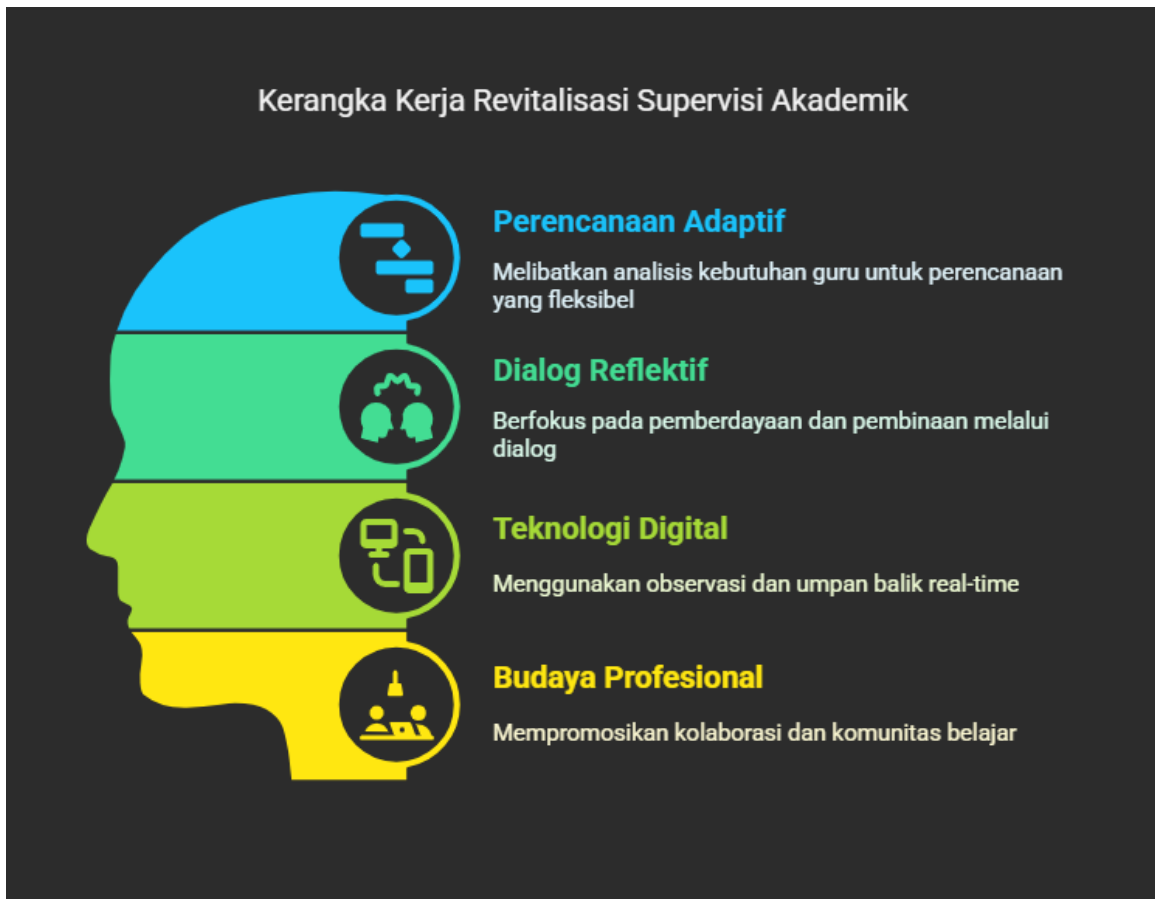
Kerangka Kerja Revitalisasi Supervisi Akademik

Perencanaan Adaptif

Melibatkan analisis kebutuhan guru untuk perencanaan yang fleksibel

Dialog Reflektif

Berfokus pada pemberdayaan dan pembinaan melalui dialog

Teknologi Digital

Menggunakan observasi dan umpan balik real-time

Budaya Profesional

Mempromosikan kolaborasi dan komunitas belajar